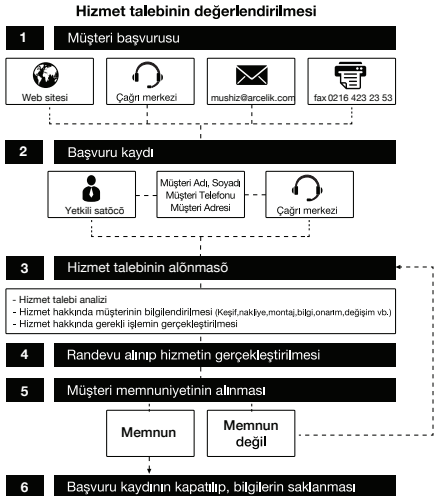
Hizmet talebinin değerlendirilmesi

1 Müşteri başvurusu

Web sitesi

Çağrı merkezi

mushiz@arcelik.com

fax 0216 423 23 53

2 Başvuru kaydı

Yetkili satıcı

Müşteri Adı, Soyadı
Müşteri Telefonu
Müşteri Adresi

Çağrı merkezi

3 Hizmet talebinin alınması

- Hizmet talebi analizi
- Hizmet hakkında müşterinin bilgilendirilmesi (Keşif,nakliye,montaj,bilgi,onarım,değişim vb.)
- Hizmet hakkında gerekli işlemin gerçekleştirilmesi

4 Randevu alınıp hizmetin gerçekleştirilmesi

5 Müşteri memnuniyetinin alınması

Memnun

Memnun değil

6 Başvuru kaydının kapatılıp, bilgilerin saklanması